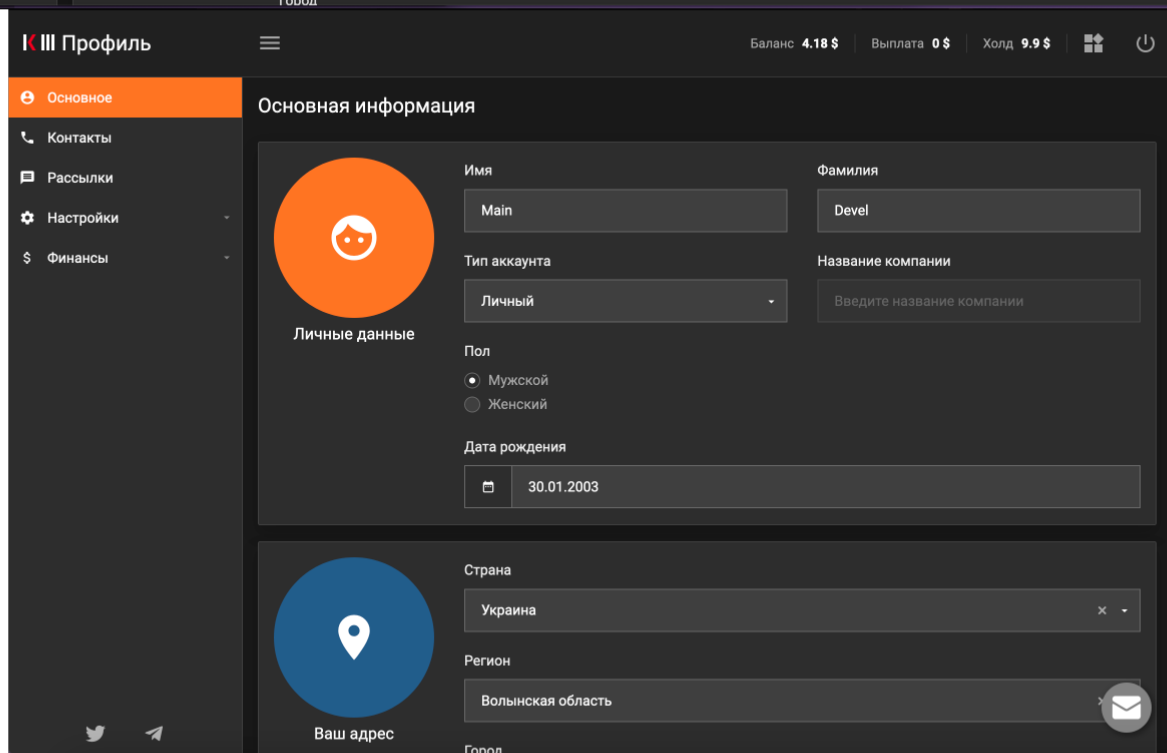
Город

К III Профиль

Баланс 4.18 $ | Выплата 0 $ | Холд 9.9 $

Основное
Контакты
Рассылки
Настройки
Финансы

Основная информация

Личные данные

Имя
Main

Фамилия
Devel

Тип аккаунта
Личный

Название компании
Введите название компании

Пол
Мужской
Женский

Дата рождения
30.01.2003

Ваш адрес

Страна
Украина

Регион
Волынская область

Город